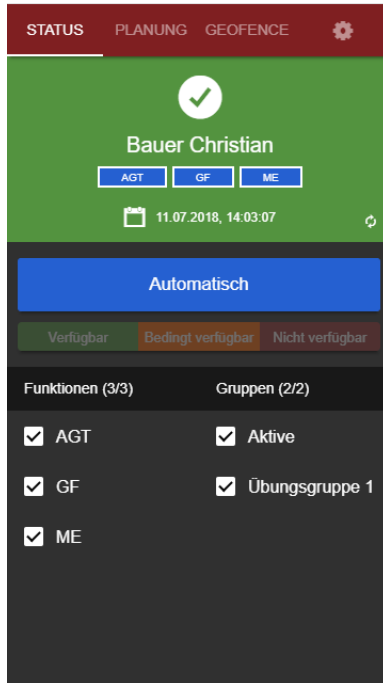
STATUS PLANUNG GEOFENCE

Bauer Christian

AGT GF ME

11.07.2018, 14:03:07

Automatisch

Verfügbar Bedingt verfügbar Nicht verfügbar

Funktionen (3/3)

AGT

GF

ME

Gruppen (2/2)

Aktive

Übungsgruppe 1